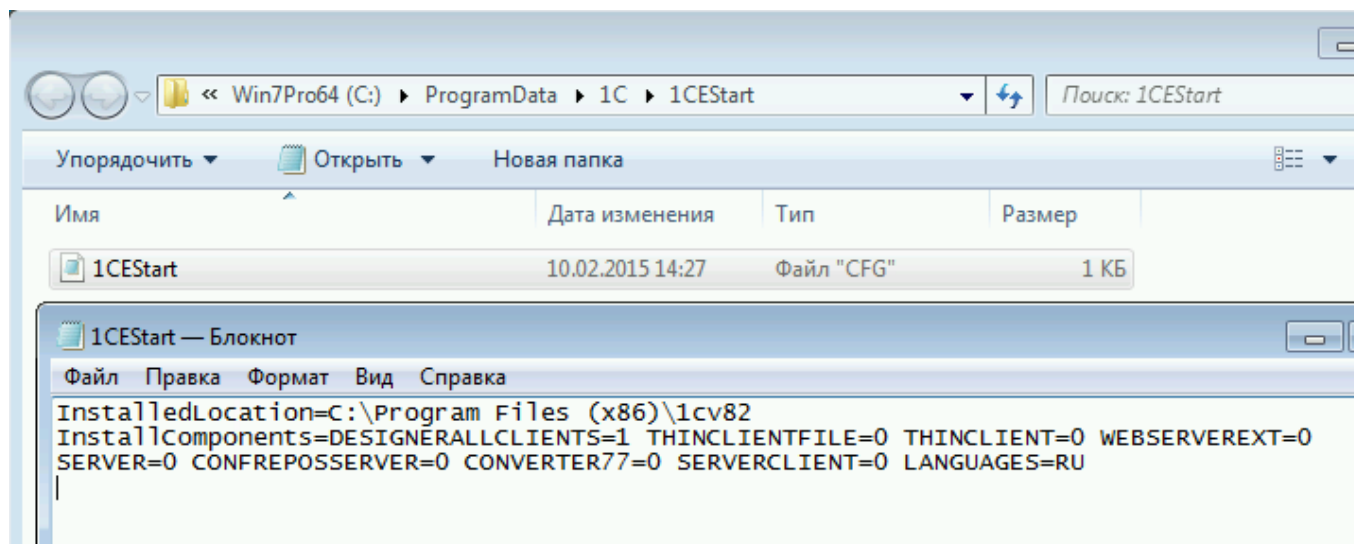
« Win7Pro64 (C:) ▸ ProgramData ▸ 1C ▸ 1CEStart

Поиск: 1CEStart

Упорядочить ▾ Открыть ▾ Новая папка

| Имя | Дата изменения | Тип | Размер |
|---|---|---|---|
| 1CEStart | 10.02.2015 14:27 | Файл "CFG" | 1 КБ |

1CEStart — Блокнот

Файл Правка Формат Вид Справка

InstalledLocation=C:\Program Files (x86)\1cv82
InstallComponents=DESIGNERALLCLIENTS=1 THINCLIENTFILE=0 THINCLIENT=0 WEBSERVEREXT=0 SERVER=0 CONFREPOSSERVER=0 CONVERTER77=0 SERVERCLIENT=0 LANGUAGES=RU